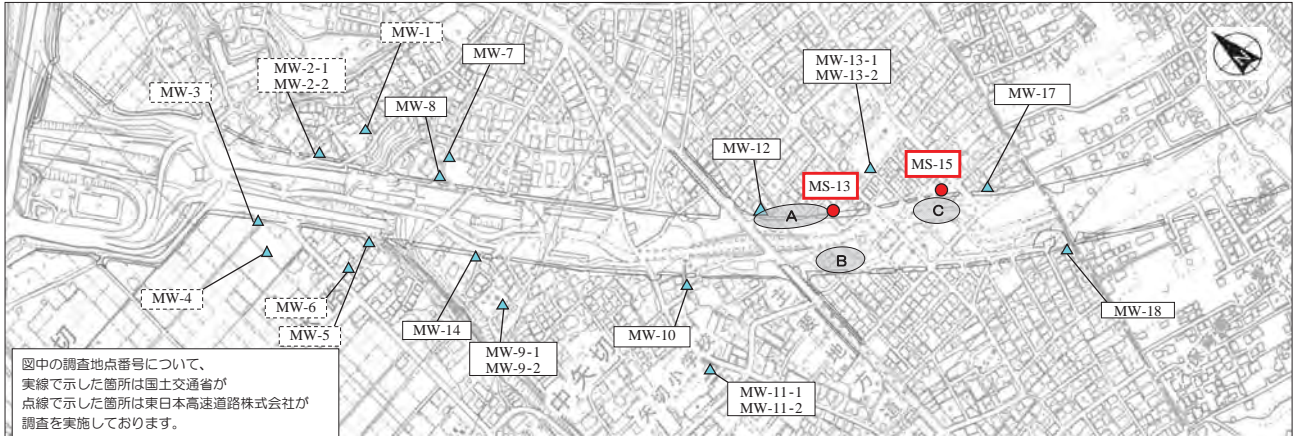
MW-1
MW-2-1
MW-2-2
MW-3
MW-7
MW-8
MW-13-1
MW-13-2
MW-17
MW-12
MS-15
MS-13
A
C
B
MW-4
MW-6
MW-5
MW-14
MW-9-1
MW-9-2
MW-10
MW-18
MW-11-1
MW-11-2

図中の調査地点番号について、
実線で示した箇所は国土交通省が
点線で示した箇所は東日本高速道路株式会社が
調査を実施しております。